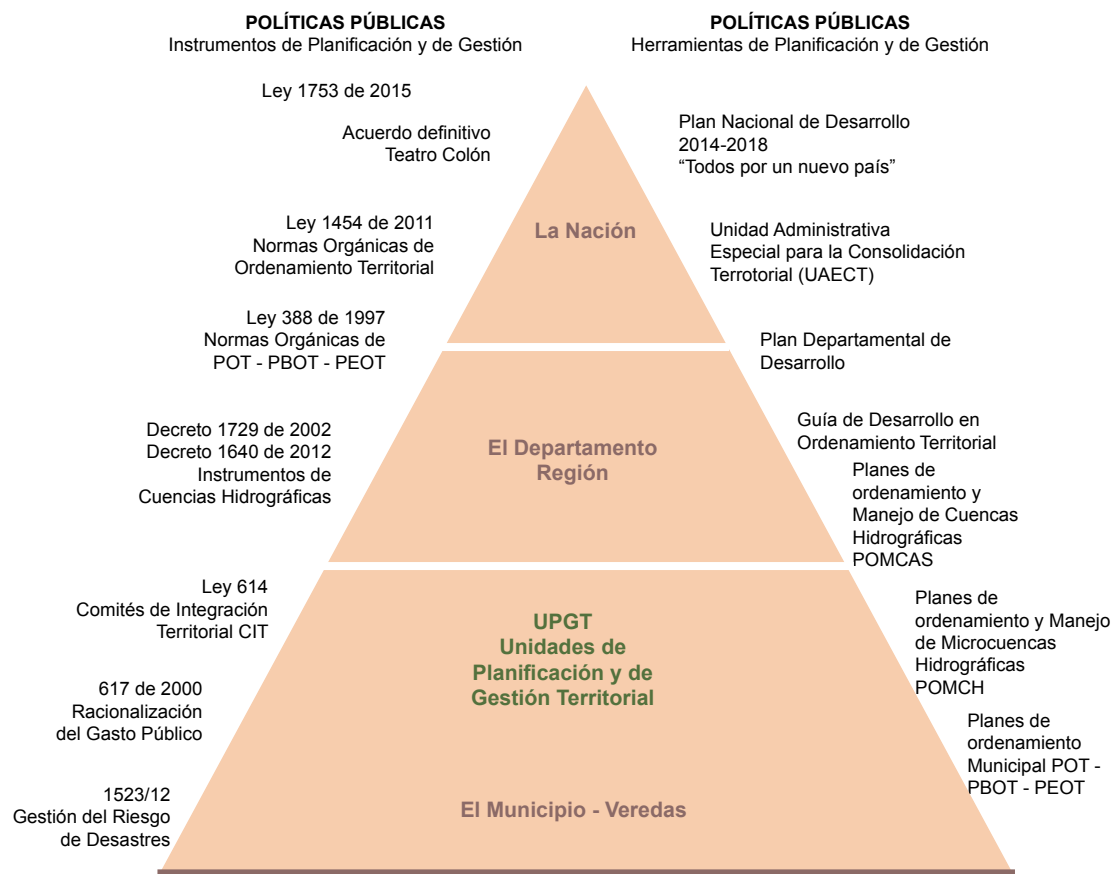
POLÍTICAS PÚBLICAS
Instrumentos de Planificación y de Gestión

POLÍTICAS PÚBLICAS
Herramientas de Planificación y de Gestión

Ley 1753 de 2015

Acuerdo definitivo
Teatro Colón

Plan Nacional de Desarrollo
2014-2018
"Todos por un nuevo país"

Ley 1454 de 2011
Normas Orgánicas de
Ordenamiento Territorial

La Nación

Unidad Administrativa
Especial para la Consolidación
Terrotorial (UAECT)

Ley 388 de 1997
Normas Orgánicas de
POT - PBOT - PEOT

Plan Departamental de
Desarrollo

Decreto 1729 de 2002
Decreto 1640 de 2012
Instrumentos de
Cuencias Hidrográficas

El Departamento
Región

Guía de Desarrollo en
Ordenamiento Territorial

Planes de
ordenamiento y
Manejo de Cuencas
Hidrográficas
POMCAS

Ley 614
Comités de Integración
Territorial CIT

UPGT
Unidades de
Planificación y de
Gestión Territorial

Planes de
ordenamiento y Manejo
de Microcuencas
Hidrográficas
POMCH

617 de 2000
Racionalización
del Gasto Público

Planes de
ordenamiento
Municipal POT -
PBOT - PEOT

1523/12
Gestión del Riesgo
de Desastres

El Municipio - Veredas